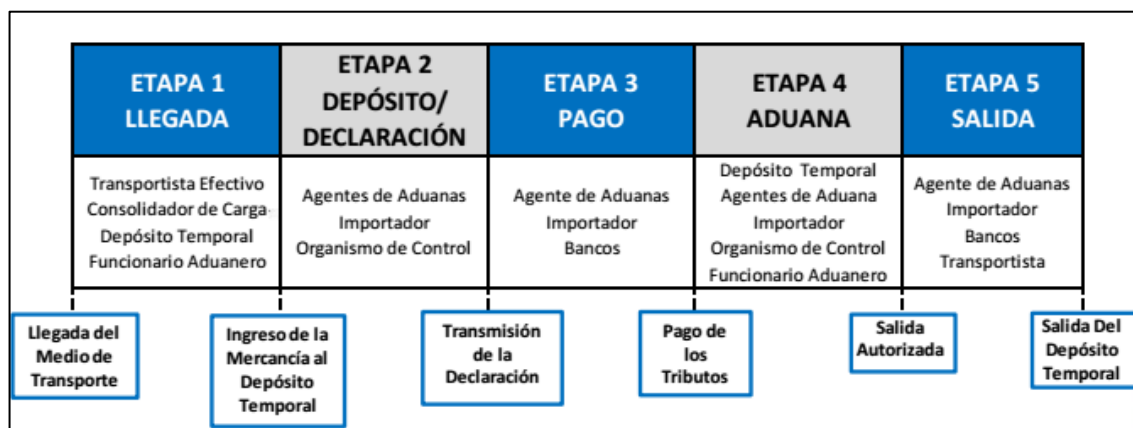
| ETAPA 1 LLEGADA | ETAPA 2 DEPÓSITO/ DECLARACIÓN | ETAPA 3 PAGO | ETAPA 4 ADUANA | ETAPA 5 SALIDA |
|---|---|---|---|---|
| Transportista Efectivo Consolidador de Carga Depósito Temporal Funcionario Aduanero | Agentes de Aduanas Importador Organismo de Control | Agente de Aduanas Importador Bancos | Depósito Temporal Agentes de Aduana Importador Organismo de Control Funcionario Aduanero | Agente de Aduanas Importador Bancos Transportista |

Llegada del Medio de Transporte

Ingreso de la Mercancía al Depósito Temporal

Transmisión de la Declaración

Pago de los Tributos

Salida Autorizada

Salida Del Depósito Temporal